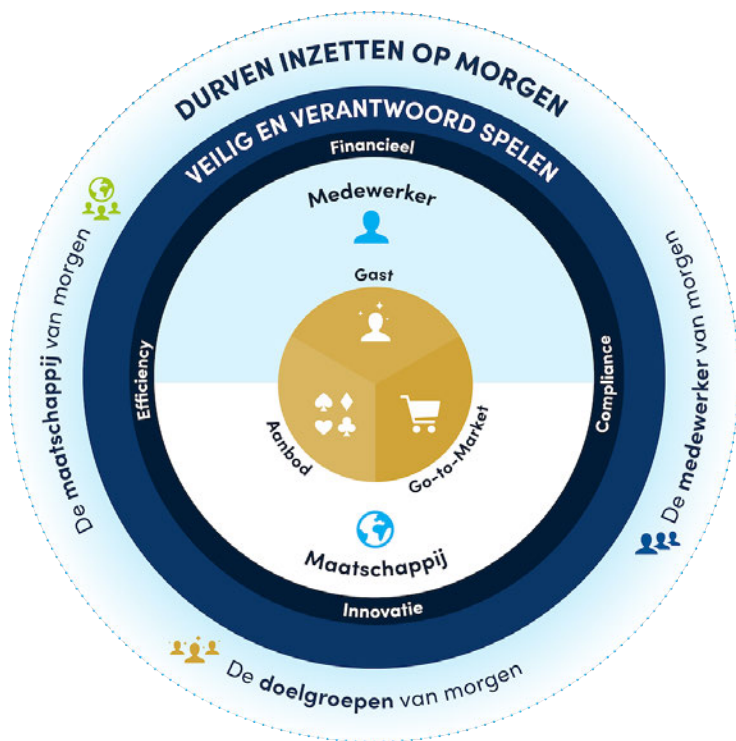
DURVEN INZETTEN OP MORGEN

VEILIG EN VERANTWOORD SPELEN

Financieel

Medewerker

Gast

Efficiency

Compliance

Aanbod

Go-to-Market

Maatschappij

Innovatie

De maatschappij van morgen

De medewerker van morgen

De doelgroepen van morgen